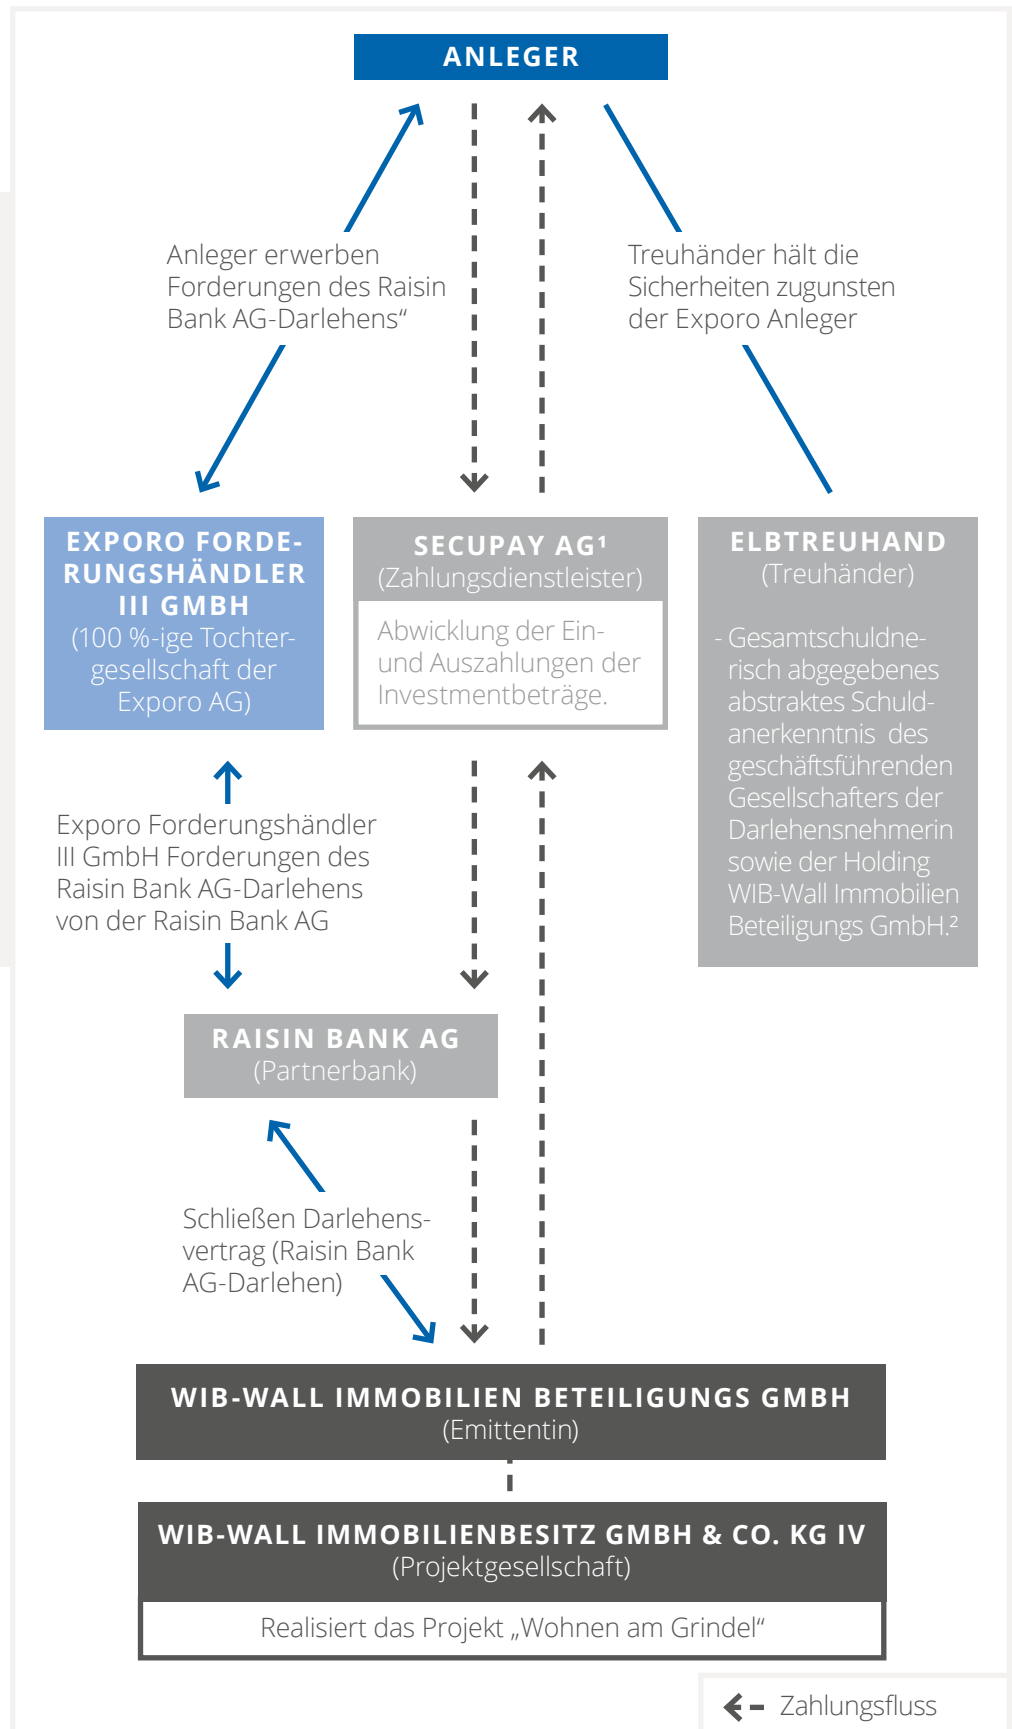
ANLEGER

Anleger erwerben Forderungen des Raisin Bank AG-Darlehens“

Treuhänder hält die Sicherheiten zugunsten der Exporo Anleger

EXPORO FORDERUNGSHÄNDLER III GMBH
(100 %-ige Tochtergesellschaft der Exporo AG)

SECUPAY AG¹
(Zahlungsdienstleister)

Abwicklung der Ein- und Auszahlungen der Investmentbeträge.

ELBTREUHAND
(Treuhänder)

- Gesamtschuldnerisch abgegebenes abstraktes Schuldanerkenntnis des geschäftsführenden Gesellschafters der Darlehensnehmerin sowie der Holding WIB-Wall Immobilien Beteiligungs GmbH.²

Exporo Forderungshändler III GmbH Forderungen des Raisin Bank AG-Darlehens von der Raisin Bank AG

RAISIN BANK AG
(Partnerbank)

Schließen Darlehensvertrag (Raisin Bank AG-Darlehen)

WIB-WALL IMMOBILIEN BETEILIGUNGS GMBH
(Emittentin)

WIB-WALL IMMOBILIENBESITZ GMBH & CO. KG IV
(Projektgesellschaft)

Realisiert das Projekt „Wohnen am Grindel“

Zahlungsfluss